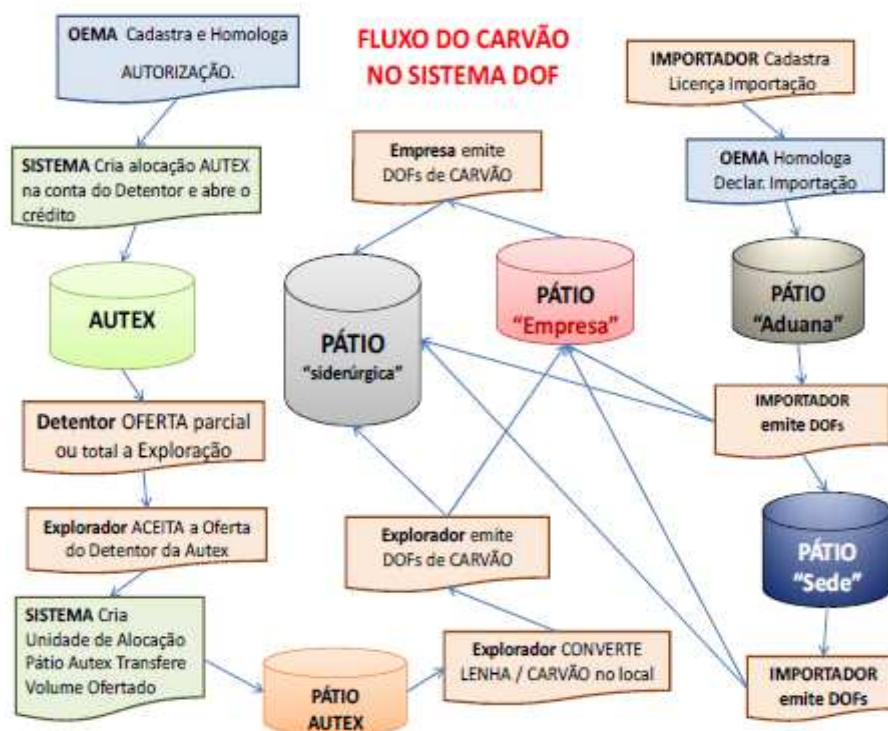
FLUXO DO CARVÃO NO SISTEMA DOF

OEMA Cadastra e Homologa AUTORIZAÇÃO.

SISTEMA Cria alocação AUTEX na conta do Detentor e abre o crédito

AUTEX

Detentor OFERTA parcial ou total a Exploração

Explorador ACEITA a Oferta do Detentor da Autex

SISTEMA Cria Unidade de Alocação Pátio Autex Transfere Volume Ofertado

PÁTIO AUTEX

Explorador CONVERTE LENHA / CARVÃO no local

Explorador emite DOFs de CARVÃO

Empresa emite DOFs de CARVÃO

PÁTIO "siderúrgica"

PÁTIO "Empresa"

IMPORTADOR Cadastra Licença Importação

OEMA Homologa Declar. Importação

PÁTIO "Aduana"

IMPORTADOR emite DOFs

PÁTIO "Sede"

IMPORTADOR emite DOFs